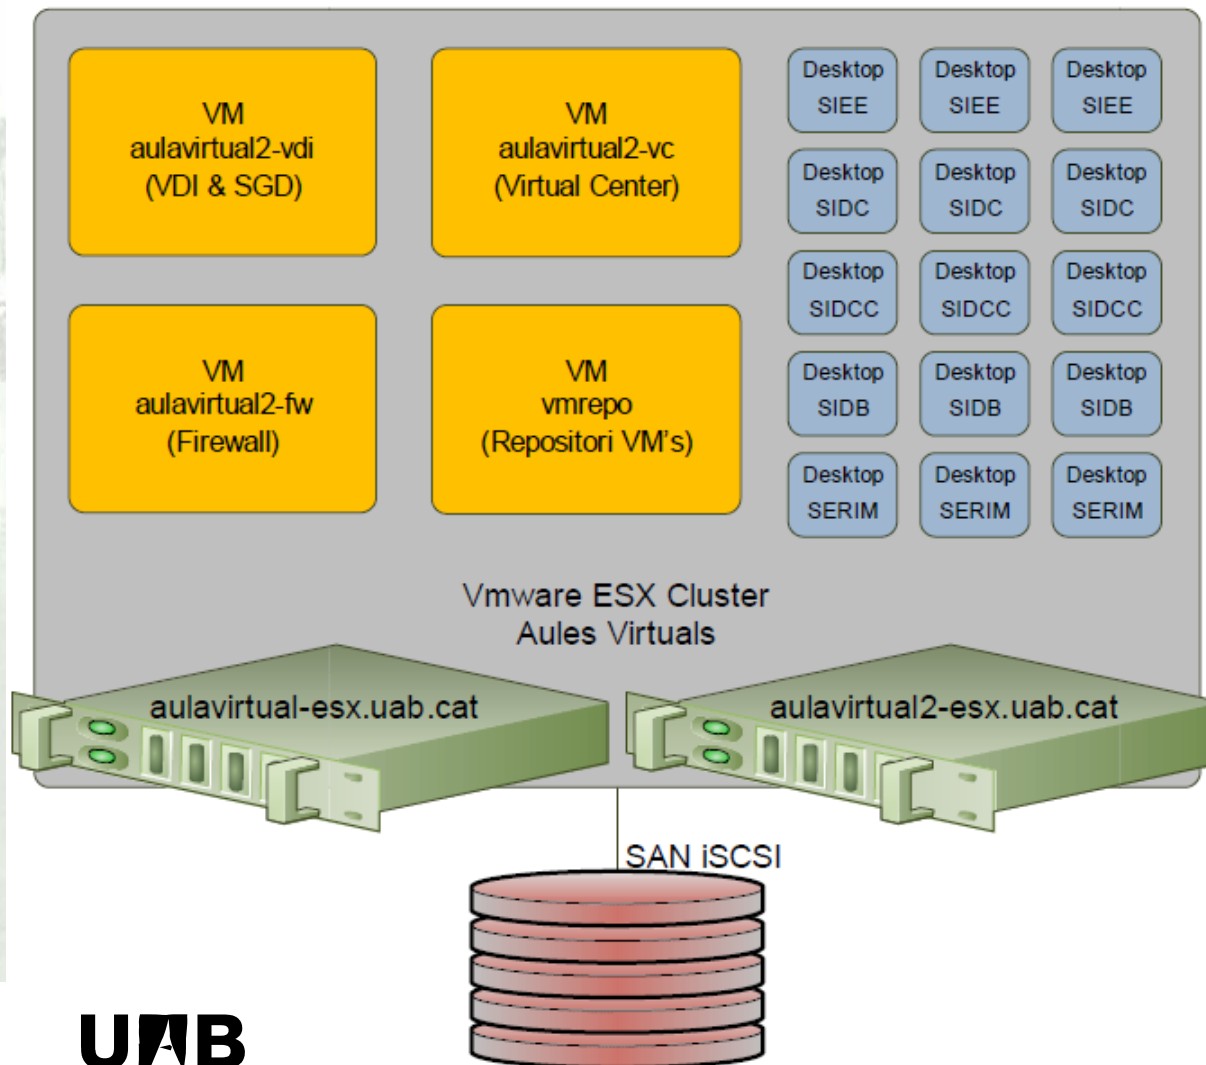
VM
aulavirtual2-vdi
(VDI & SGD)

VM
aulavirtual2-vc
(Virtual Center)

Desktop SIEE

Desktop SIEE

Desktop SIEE

Desktop SIDC

Desktop SIDC

Desktop SIDC

Desktop SIDCC

Desktop SIDCC

Desktop SIDCC

VM
aulavirtual2-fw
(Firewall)

VM
vmrepo
(Repositori VM's)

Desktop SIDB

Desktop SIDB

Desktop SIDB

Desktop SERIM

Desktop SERIM

Desktop SERIM

Vmware ESX Cluster
Aules Virtuals

aulavirtual-esx.uab.cat

aulavirtual2-esx.uab.cat

SAN iSCSI

UAB